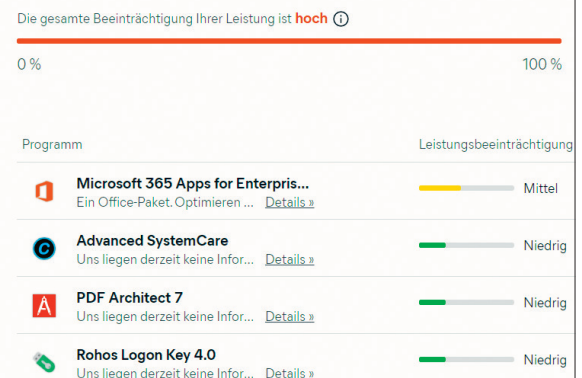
Die gesamte Beeinträchtigung Ihrer Leistung ist **hoch** ⓘ

0 %

100 %

| Programm | Leistungsbeeinträchtigung |
|---|---|
| **Microsoft 365 Apps for Enterpris...** Ein Office-Paket. Optimieren ... Details » | Mittel |
| **Advanced SystemCare** Uns liegen derzeit keine Infor... Details » | Niedrig |
| **PDF Architect 7** Uns liegen derzeit keine Infor... Details » | Niedrig |
| **Rohos Logon Key 4.0** Uns liegen derzeit keine Infor... Details » | Niedrig |